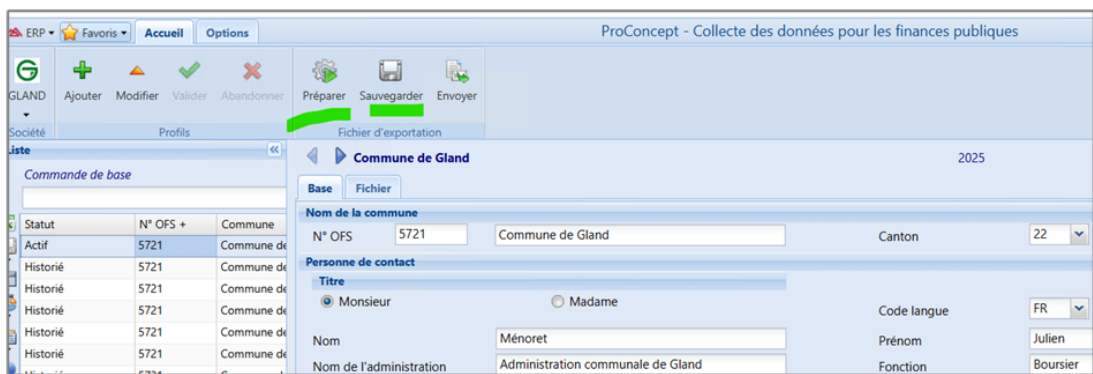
ERP ▾ Favoris ▾ Accueil Options

ProConcept - Collecte des données pour les finances publiques

GLAND ▾
Société

Ajouter Modifier Valider Abandonner
Profils

Préparer Sauvegarder Envoyer
Fichier d'exportation

Liste
Commande de base

| Statut | N° OFS + | Commune |
|---|---|---|
| Actif | 5721 | Commune de |
| Historié | 5721 | Commune de |
| Historié | 5721 | Commune de |
| Historié | 5721 | Commune de |
| Historié | 5721 | Commune de |
| Historié | 5721 | Commune de |

Commune de Gland
2025

Base Fichier

Nom de la commune
N° OFS 5721 Commune de Gland
Canton 22

Personne de contact
Titre
Monsieur Madame
Code langue FR

Nom Ménoret
Prénom Julien
Nom de l'administration Administration communale de Gland
Fonction Boursier